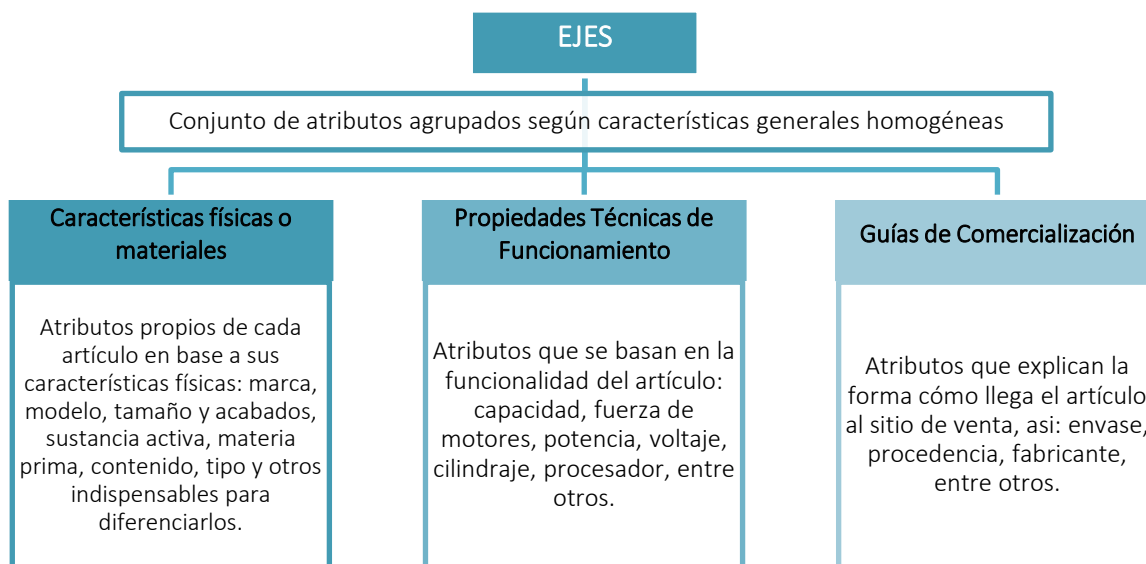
EJES

Conjunto de atributos agrupados según características generales homogéneas

Características físicas o materiales

Atributos propios de cada artículo en base a sus características físicas: marca, modelo, tamaño y acabados, sustancia activa, materia prima, contenido, tipo y otros indispensables para diferenciarlos.

Propiedades Técnicas de Funcionamiento

Atributos que se basan en la funcionalidad del artículo: capacidad, fuerza de motores, potencia, voltaje, cilindraje, procesador, entre otros.

Guías de Comercialización

Atributos que explican la forma cómo llega el artículo al sitio de venta, asi: envase, procedencia, fabricante, entre otros.